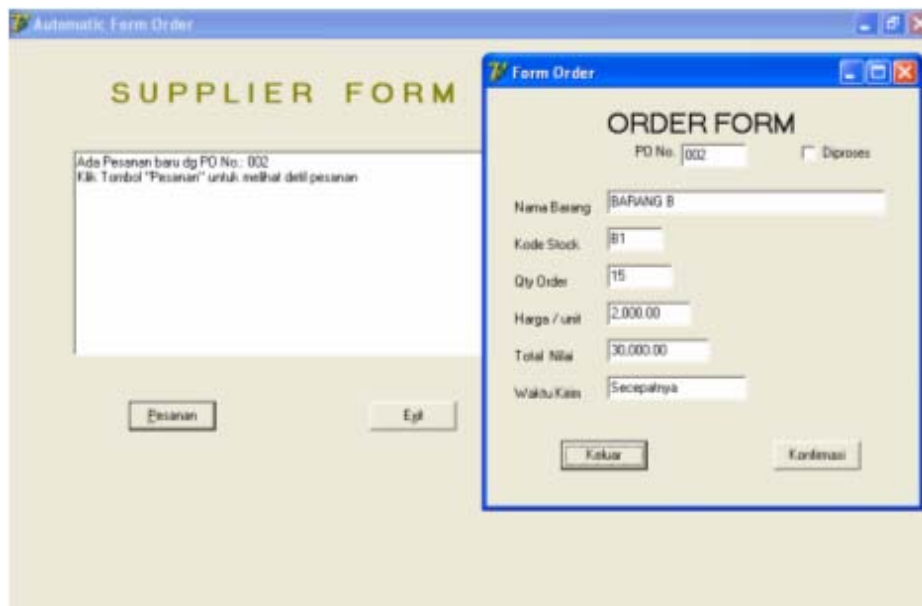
Automatic Form Order

SUPPLIER FORM

Ada Pesanan baru dg PO No.: 002
Klik Tombol "Pesanan" untuk melihat detil pesanan

Pesanan

Exit

Form Order

ORDER FORM

PO No. 002

Diproses

Nama Barang BARANG B

Kode Stock B1

Qty Order 15

Harga / unit 2,000.00

Total Nilai 30,000.00

Waktu Kirim Secepatnya

Keluar

Konfirmasi